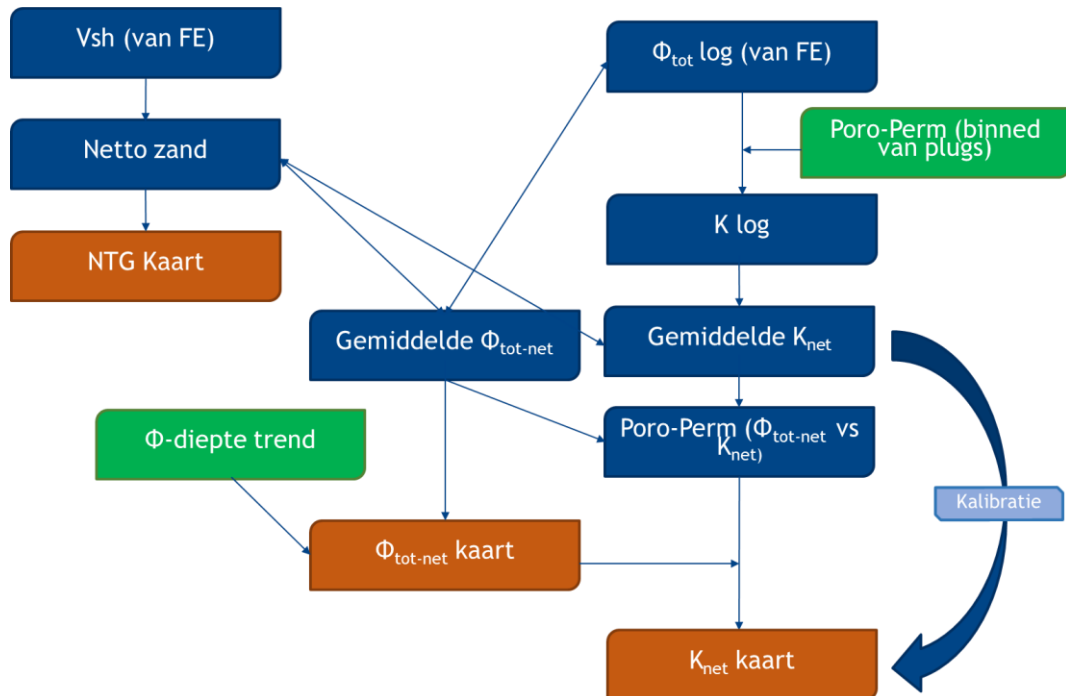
Vsh (van FE)

Netto zand

NTG Kaart

$\Phi_{tot}$ log (van FE)

Poro-Perm (binned van plugs)

K log

Gemiddelde $\Phi_{tot-net}$

Gemiddelde $K_{net}$

$\Phi$-diepte trend

Poro-Perm ($\Phi_{tot-net}$ vs $K_{net}$)

Kalibratie

$\Phi_{tot-net}$ kaart

$K_{net}$ kaart